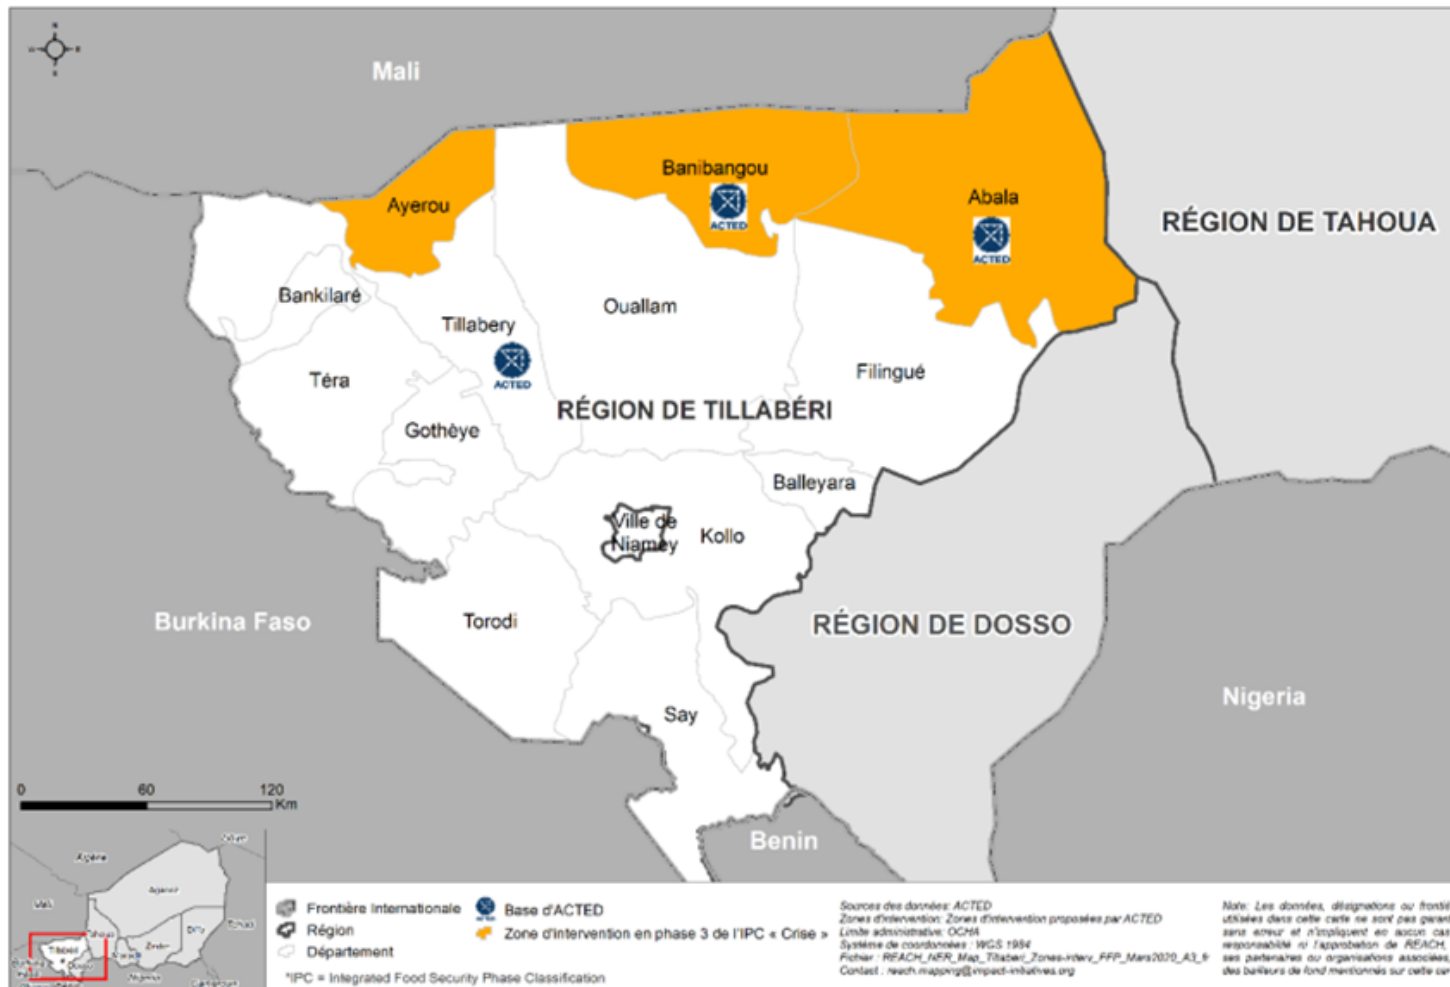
Mali

Banibangou

ACTED

Abala

ACTED

Ayerou

RÉGION DE TAHOUA

Bankilaré

Ouallam

Tillabery

ACTED

Téra

Filingué

RÉGION DE TILLABÉRI

Gothèye

Balleyara

Ville de Niamey

Kollo

Burkina Faso

Torodi

RÉGION DE DOSSO

Nigeria

Say

Benin

0 60 120 Km

Algérie

Mali

Tillabéri

Dosso

Frontière Internationale
Région
Département

Base d'ACTED
Zone d'intervention en phase 3 de l'IPC « Crise »

*IPC = Integrated Food Security Phase Classification

Sources des données: ACTED
Zones d'intervention: Zones d'intervention proposées par ACTED
Limite administrative: OCHA
Système de coordonnées : WGS 1984
Fichier : REACH_NER_Map_Tillaberi_Zones-interv_FFP_Mars2020_A3_fr
Contact : reach.mapping@impact-initiatives.org

Note: Les données, désignations ou front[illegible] utilisées dans cette carte ne sont pas garant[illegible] sans erreur et n'impliquent en aucun cas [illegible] responsabilité ni l'approbation de REACH, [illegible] ses partenaires ou organisations associées, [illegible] des bailleurs de fond mentionnés sur cette car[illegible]